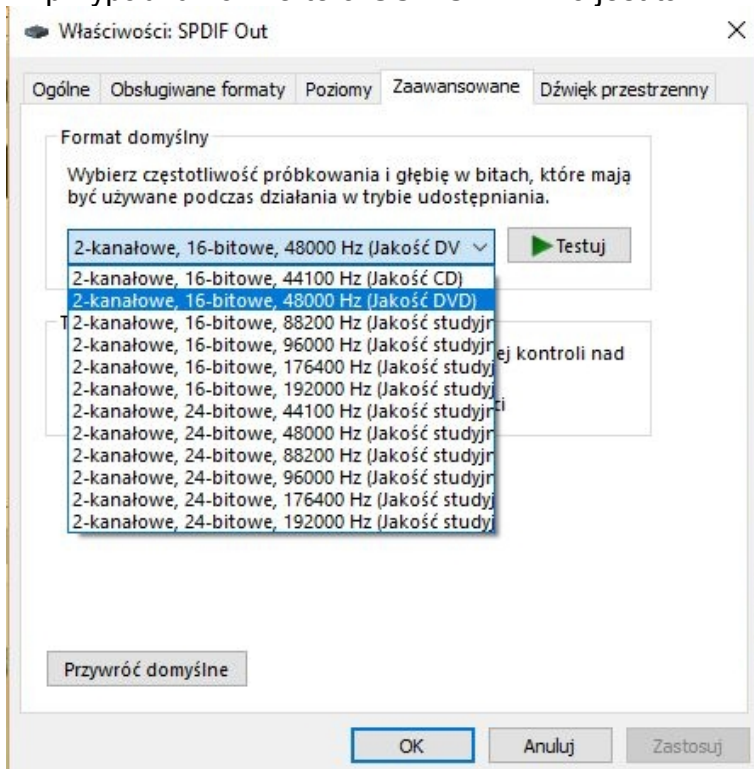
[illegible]

Właściwości: SPDIF Out

×

Ogólne | Obsługiwane formaty | Poziomy | Zaawansowane | Dźwięk przestrzenny

Format domyślny

Wybierz częstotliwość próbkowania i głębię w bitach, które mają być używane podczas działania w trybie udostępniania.

2-kanałowe, 16-bitowe, 48000 Hz (Jakość DV

Testuj

2-kanałowe, 16-bitowe, 44100 Hz (Jakość CD)
2-kanałowe, 16-bitowe, 48000 Hz (Jakość DVD)
2-kanałowe, 16-bitowe, 88200 Hz (Jakość studyjn
2-kanałowe, 16-bitowe, 96000 Hz (Jakość studyjn
2-kanałowe, 16-bitowe, 176400 Hz (Jakość studyj
2-kanałowe, 16-bitowe, 192000 Hz (Jakość studyj
2-kanałowe, 24-bitowe, 44100 Hz (Jakość studyjn
2-kanałowe, 24-bitowe, 48000 Hz (Jakość studyjn
2-kanałowe, 24-bitowe, 88200 Hz (Jakość studyjn
2-kanałowe, 24-bitowe, 96000 Hz (Jakość studyjn
2-kanałowe, 24-bitowe, 176400 Hz (Jakość studyj
2-kanałowe, 24-bitowe, 192000 Hz (Jakość studyj

T

ej kontroli nad

i

Przywróć domyślne

OK

Anuluj

Zastosuj